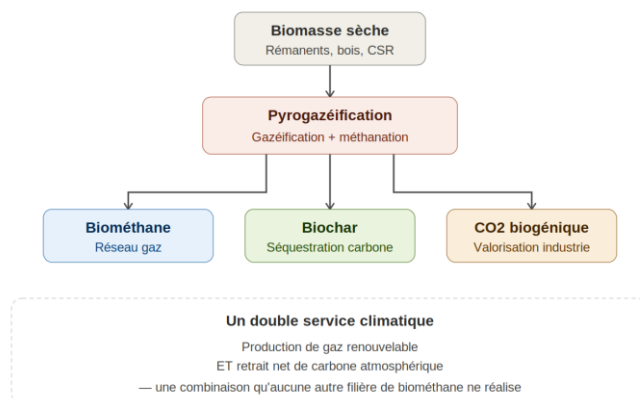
Biomasse sèche
Rémanents, bois, CSR

Pyrogazéification
Gazéification + méthanation

Biométhane
Réseau gaz

Biochar
Séquestration carbone

CO2 biogénique
Valorisation industrie

Un double service climatique

Production de gaz renouvelable
ET retrait net de carbone atmosphérique
— une combinaison qu'aucune autre filière de biométhane ne réalise